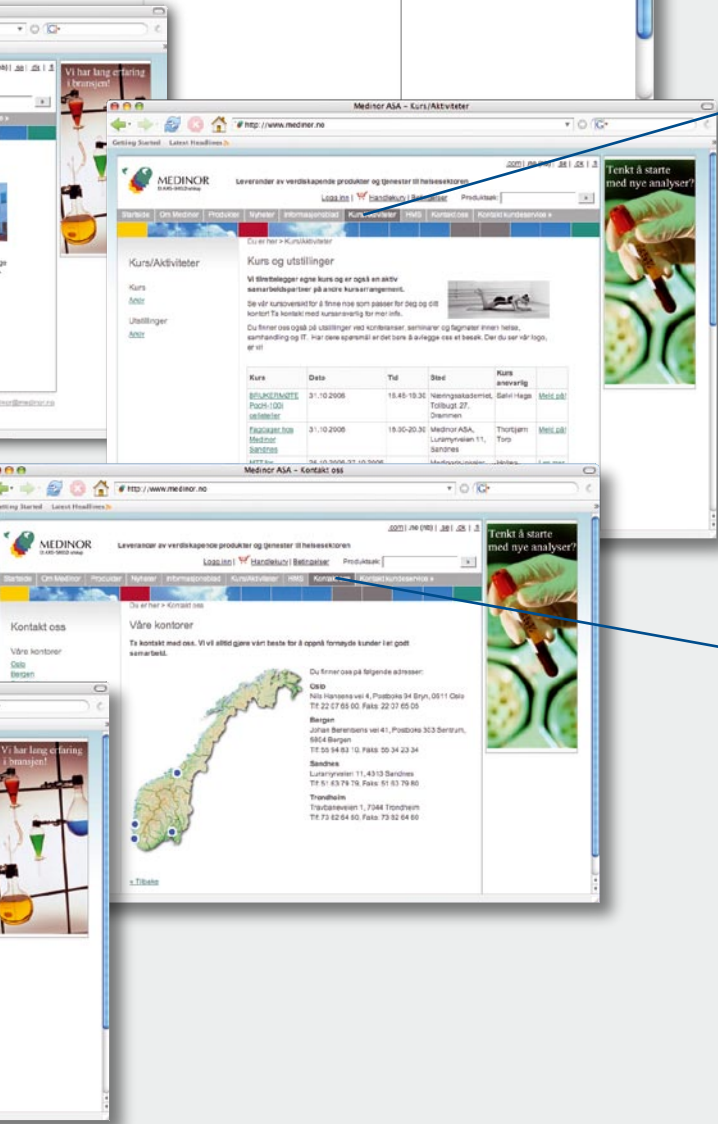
Vi har lang erfaring i bransjen!

Medinor ASA - Kurs/Aktiviteter

http://www.medinor.no

Getting Started   Latest Headlines

.com | .no (NB) | .se | .dk | .fi

MEDINOR

Leverandør av verdiskapende produkter og tjenester til helsesektoren

Logg inn | Handlekurv | Betingelser   Produktsøk:

Startside | Om Medinor | Produkter | Nyheter | Informasjonsblad | Kurs/Aktiviteter | HMS | Kontakt oss | Kontakt kundeservice »

Du er her > Kurs/Aktiviteter

Kurs/Aktiviteter

Kurs
Arkiv

Utstillinger
Arkiv

Kurs og utstillinger

Vi tilrettelegger egne kurs og er også en aktiv samarbeidspartner på andre kursarrangement.

Se vår kursoversikt for å finne noe som passer for deg og ditt kontor! Ta kontakt med kursansvarlig for mer info.

Du finner oss også på utstillinger ved konferanser, seminarer og fagmøter innen helse, samhandling og IT. Har dere spørsmål er det bare å avlegge oss et besøk. Der du ser vår logo, er vi!

| Kurs | Dato | Tid | Sted | Kurs ansvarlig | |
|---|---|---|---|---|---|
| BRUKERMØTE PocH-100i selvtester | 31.10.2006 | 15.45-19.30 | Næringsakademiet, Tollbugt 27, Drammen | Salvi Haga | Meld på! |
| Fagdager hos Medinor Sandnes | 31.10.2006 | 18.30-20.30 | Medinor ASA, Luramyrveien 11, Sandnes | Thorbjørn Toro | Meld på! |

Tenkt å starte med nye analyser?

Medinor ASA - Kontakt oss

http://www.medinor.no

Getting Started   Latest Headlines

.com | .no (NB) | .se | .dk | .fi

MEDINOR

Leverandør av verdiskapende produkter og tjenester til helsesektoren

Logg inn | Handlekurv | Betingelser   Produktsøk:

Startside | Om Medinor | Produkter | Nyheter | Informasjonsblad | Kurs/Aktiviteter | HMS | Kontakt oss | Kontakt kundeservice »

Du er her > Kontakt oss

Kontakt oss

Våre kontorer
Oslo
Bergen

Våre kontorer

Ta kontakt med oss. Vi vil alltid gjøre vårt beste for å oppnå fornøyde kunder i et godt samarbeid.

Du finner oss på følgende adresser:

Oslo
Nils Hansens vei 4, Postboks 34 Bryn, 0611 Oslo
Tlf: 22 07 65 00. Faks: 22 07 65 05

Bergen
Johan Berentsens vei 41, Postboks 303 Sentrum, 5804 Bergen
Tlf: 55 94 83 10. Faks: 55 34 23 34

Sandnes
Luramyrveien 11, 4313 Sandnes
Tlf: 51 63 79 79. Faks: 51 63 79 80

Trondheim
Travbaneveien 1, 7044 Trondheim
Tlf: 73 82 64 60. Faks: 73 82 64 80

« Tilbake

Tenkt å starte med nye analyser?

Vi har lang erfaring i bransjen!